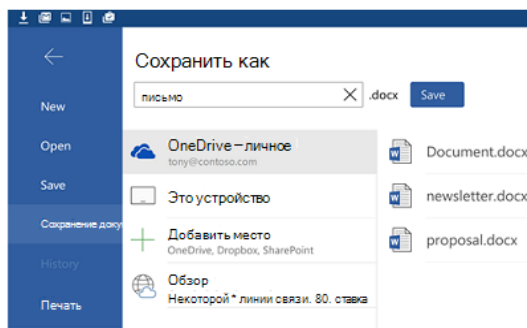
New

Open

Save

Сохранение доку

History

Печать

Сохранить как

письмо

.docx

Save

OneDrive – личное
tony@contoso.com

Это устройство

Добавить место
OneDrive, Dropbox, SharePoint

Обзор
Некоторой * линии связи. 80. ставка

Document.docx

newsletter.docx

proposal.docx